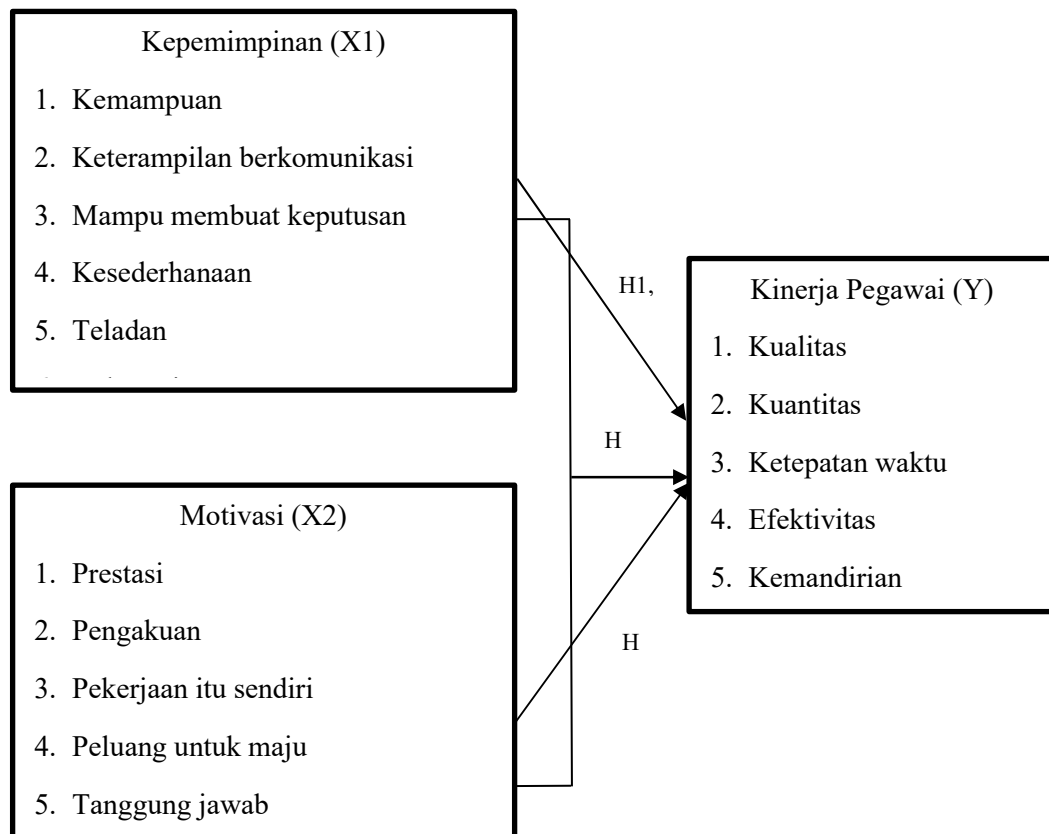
Kepemimpinan (X1)

1. Kemampuan
2. Keterampilan berkomunikasi
3. Mampu membuat keputusan
4. Kesederhanaan
5. Teladan

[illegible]

H1,

H

H

Kinerja Pegawai (Y)

1. Kualitas
2. Kuantitas
3. Ketepatan waktu
4. Efektivitas
5. Kemandirian

Motivasi (X2)

1. Prestasi
2. Pengakuan
3. Pekerjaan itu sendiri
4. Peluang untuk maju
5. Tanggung jawab